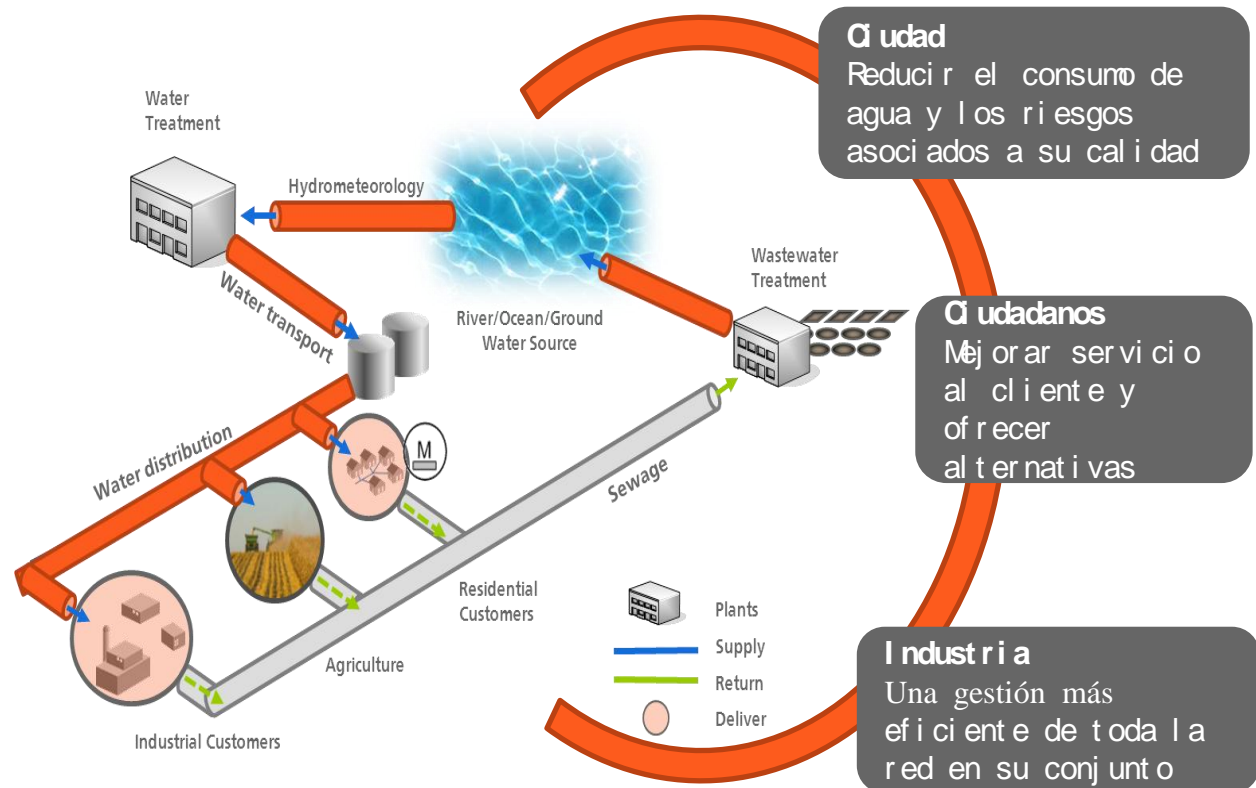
Ciudad
Reducir el consumo de agua y los riesgos asociados a su calidad

Water Treatment

Hydrometeorology

Water transport

River/Ocean/Ground Water Source

Wastewater Treatment

Ciudadanos
Mejorar servicio al cliente y ofrecer alternativas

M

Water distribution

Sewage

Residential Customers

Agriculture

Industrial Customers

Plants
Supply
Return
Deliver

Industria
Una gestión más eficiente de toda la red en su conjunto